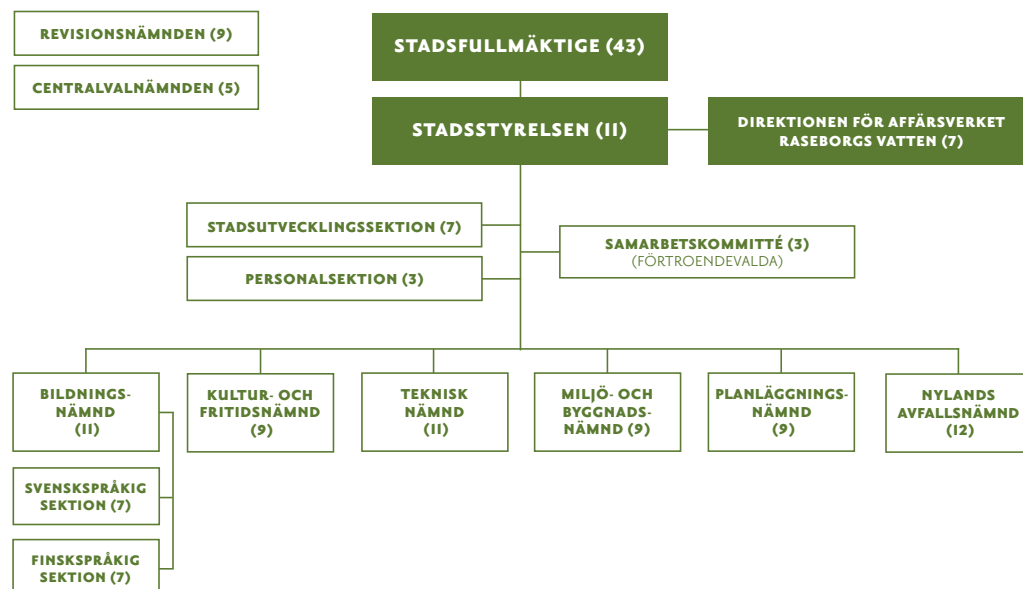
REVISIONSNÄMNDEN (9)

CENTRALVALNÄMNDEN (5)

STADSFULLMÄKTIGE (43)

STADSSTYRELSEN (11)

DIREKTIONEN FÖR AFFÄRSVERKET RASEBORGS VATTEN (7)

STADSUTVECKLINGSSEKTION (7)

PERSONALSEKTION (3)

SAMARBETSKOMMITTÉ (3)
(FÖRTROENDEVALDA)

BILDNINGSNÄMND (11)

SVENSKSPRÅKIG SEKTION (7)

FINSKSPRÅKIG SEKTION (7)

KULTUR- OCH FRITIDSNÄMND (9)

TEKNISK NÄMND (11)

MILJÖ- OCH BYGGNADSNÄMND (9)

PLANLÄGGNINGSNÄMND (9)

NYLANDS AVFALLSNÄMND (12)